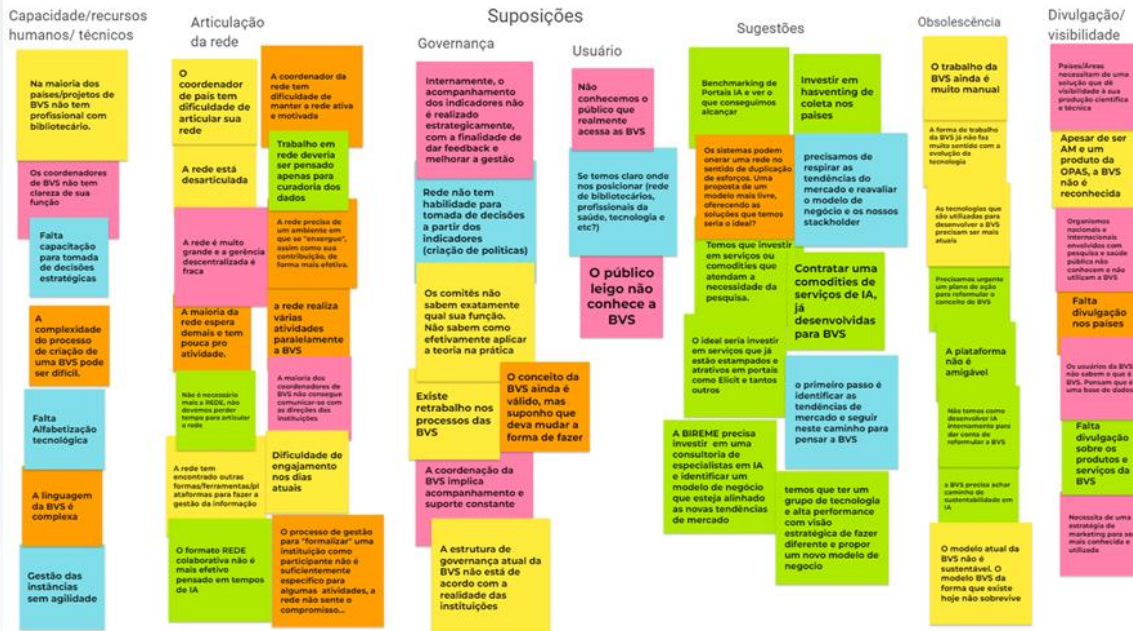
Suposições

Capacidade/recursos humanos/ técnicos

Na maioria dos países/projetos de BVS não tem profissional com bibliotecário.

Os coordenadores de BVS não tem clareza de sua função

Falta capacitação para tomada de decisões estratégicas

A complexidade do processo de criação de uma BVS pode ser difícil.

Falta Alfabetização tecnológica

A linguagem da BVS é complexa

Gestão das instâncias sem agilidade

Articulação da rede

O coordenador de país tem dificuldade de articular sua rede

A coordenador da rede tem dificuldade de manter a rede ativa e motivada

A rede está desarticulada

Trabalho em rede deveria ser pensado apenas para curadoria dos dados

A rede é muito grande e a gerência descentralizada é fraca

A rede precisa de um ambiente em que se "enxergue", assim como sua contribuição, de forma mais efetiva.

A maioria da rede espera demais e tem pouca pro atividade.

a rede realiza várias atividades paralelamente a BVS

Não é necessário mais a REDE, não devemos perder tempo para articular a rede

A maioria dos coordenadores de BVS não consegue comunicar-se com as direções das instituições

A rede tem encontrado outras formas/ferramentas/plataformas para fazer a gestão da informação

Dificuldade de engajamento nos dias atuais

O formato REDE colaborativa não é mais efetivo pensado em tempos de IA

O processo de gestão para "formalizar" uma instituição como participante não é suficientemente específico para algumas atividades, a rede não sente o compromisso...

Governança

Internamente, o acompanhamento dos indicadores não é realizado estrategicamente, com a finalidade de dar feedback e melhorar a gestão

Rede não tem habilidade para tomada de decisões a partir dos indicadores (criação de políticas)

Os comitês não sabem exatamente qual sua função. Não sabem como efetivamente aplicar a teoria na prática

Existe retrabalho nos processos das BVS

O conceito da BVS ainda é válido, mas suponho que deva mudar a forma de fazer

A coordenação da BVS implica acompanhamento e suporte constante

A estrutura de governança atual da BVS não está de acordo com a realidade das instituições

Usuário

Não conhecemos o público que realmente acessa as BVS

Se temos claro onde nos posicionar (rede de bibliotecários, profissionais da saúde, tecnologia e etc?)

O público leigo não conhece a BVS

Sugestões

Benchmarking de Portais IA e ver o que conseguimos alcançar

Investir em hasventing de coleta nos países

Os sistemas podem onerar uma rede no sentido de duplicação de esforços. Uma proposta de um modelo mais livre, oferecendo as soluções que temos seria o ideal?

precisamos de respirar as tendências do mercado e reavaliar o modelo de negócio e os nossos stackholder

Temos que investir em serviços ou comodities que atendam a necessidade da pesquisa.

Contratar uma comodities de serviços de IA, já desenvolvidas para BVS

O ideal seria investir em serviços que já estão estampados e atrativos em portais como Elicit e tantos outros

o primeiro passo é identificar as tendências de mercado e seguir neste caminho para pensar a BVS

A BIREME precisa investir em uma consultoria de especialistas em IA e identificar um modelo de negócio que esteja alinhado as novas tendências de mercado

temos que ter um grupo de tecnologia e alta performance com visão estratégica de fazer diferente e propor um novo modelo de negocio

Obsolescência

O trabalho da BVS ainda é muito manual

A forma de trabalho da BVS já não faz muito sentido com a evolução da tecnologia

As tecnologias que são utilizadas para desenvolver a BVS precisam ser mais atuais

Precisamos urgente um plano de ação para reformular o conceito de BVS

A plataforma não é amigável

Não temos como desenvolver IA internamente para dar conta de reformular a BVS

A BVS precisa achar caminho de sustentabilidade em IA

O modelo atual da BVS não é sustentável. O modelo BVS da forma que existe hoje não sobrevive

Divulgação/ visibilidade

Países/Áreas necessitam de uma solução que dê visibilidade à sua produção científica e técnica

Apesar de ser AM e um produto da OPAS, a BVS não é reconhecida

Organismos nacionais e internacionais envolvidos com pesquisa e saúde pública não conhecem e não utilizam a BVS

Falta divulgação nos países

Os usuários da BVS não sabem o que é BVS. Pensam que é uma base de dados

Falta divulgação sobre os produtos e serviços da BVS

Necessita de uma estratégia de marketing para ser mais conhecida e utilizada